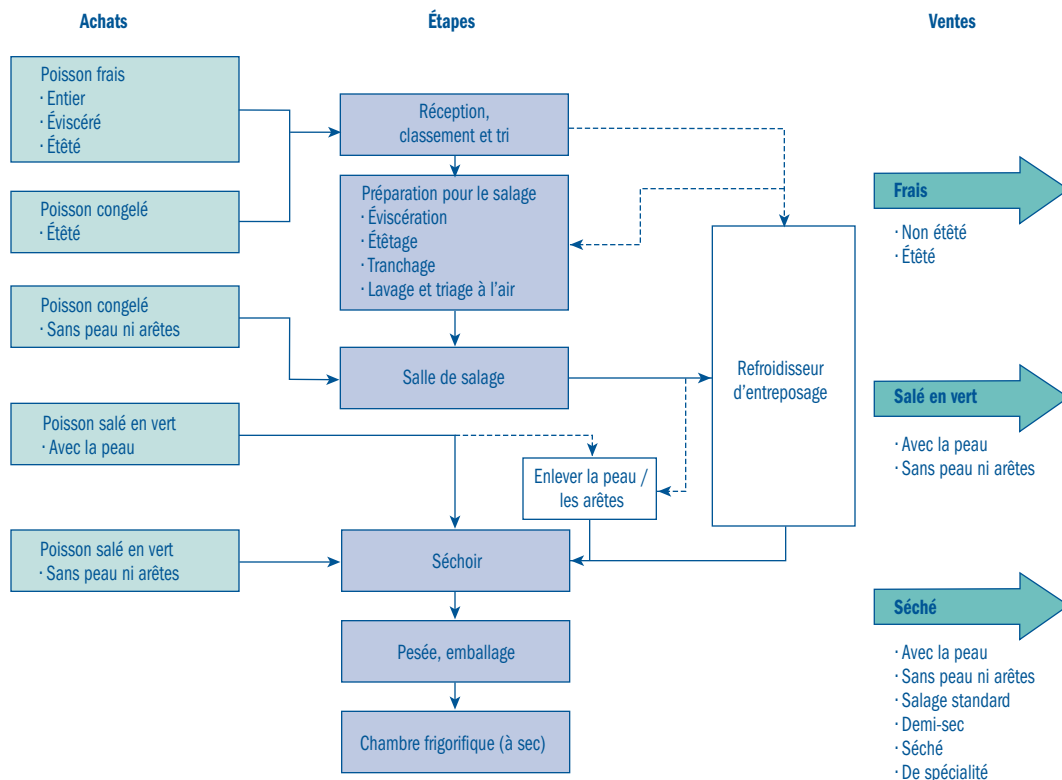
Achats

Étapes

Ventes

Poisson frais
· Entier
· Éviscéré
· Étêté

Poisson congelé
· Étêté

Poisson congelé
· Sans peau ni arêtes

Poisson salé en vert
· Avec la peau

Poisson salé en vert
· Sans peau ni arêtes

Réception, classement et tri

Préparation pour le salage
· Éviscération
· Étêtage
· Tranchage
· Lavage et triage à l'air

Salle de salage

Enlever la peau / les arêtes

Séchoir

Pesée, emballage

Chambre frigorifique (à sec)

Refroidisseur d'entreposage

Frais
· Non étêté
· Étêté

Salé en vert
· Avec la peau
· Sans peau ni arêtes

Séché
· Avec la peau
· Sans peau ni arêtes
· Salage standard
· Demi-sec
· Séché
· De spécialité